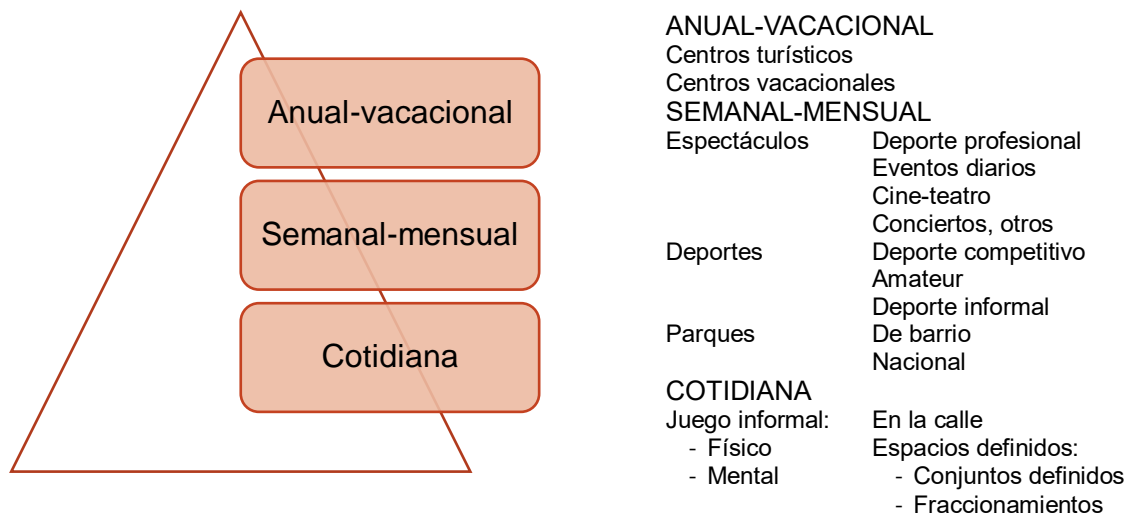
Anual-vacacional

Semanal-mensual

Cotidiana

ANUAL-VACACIONAL
Centros turísticos
Centros vacacionales
SEMANAL-MENSUAL

| | |
|---|---|
| Espectáculos | Deporte profesional |
| | Eventos diarios |
| | Cine-teatro |
| | Conciertos, otros |
| Deportes | Deporte competitivo |
| | Amateur |
| | Deporte informal |
| Parques | De barrio |
| | Nacional |

COTIDIANA

| | |
|---|---|
| Juego informal: | En la calle |
| - Físico | Espacios definidos: |
| - Mental | - Conjuntos definidos |
| | - Fraccionamientos |